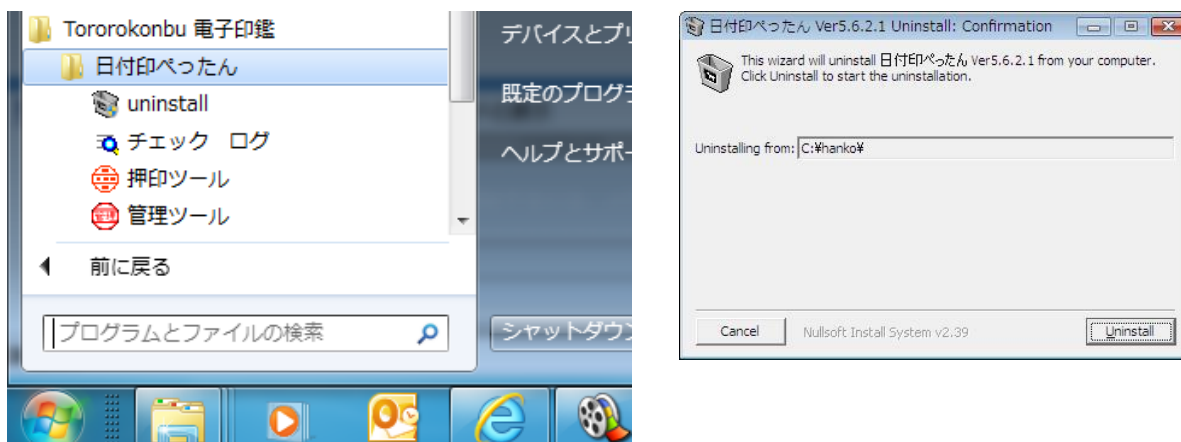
Tororokonbu 電子印鑑
日付印ぺったん
uninstall
チェック ログ
押印ツール
管理ツール
前に戻る
プログラムとファイルの検索
デバイスとプリ
既定のプログラ
ヘルプとサポー
シャットダウン

日付印ぺったん Ver5.6.2.1 Uninstall: Confirmation
This wizard will uninstall 日付印ぺったん Ver5.6.2.1 from your computer. Click Uninstall to start the uninstallation.
Uninstalling from: C:¥hanko¥
Cancel
Nullsoft Install System v2.39
Uninstall